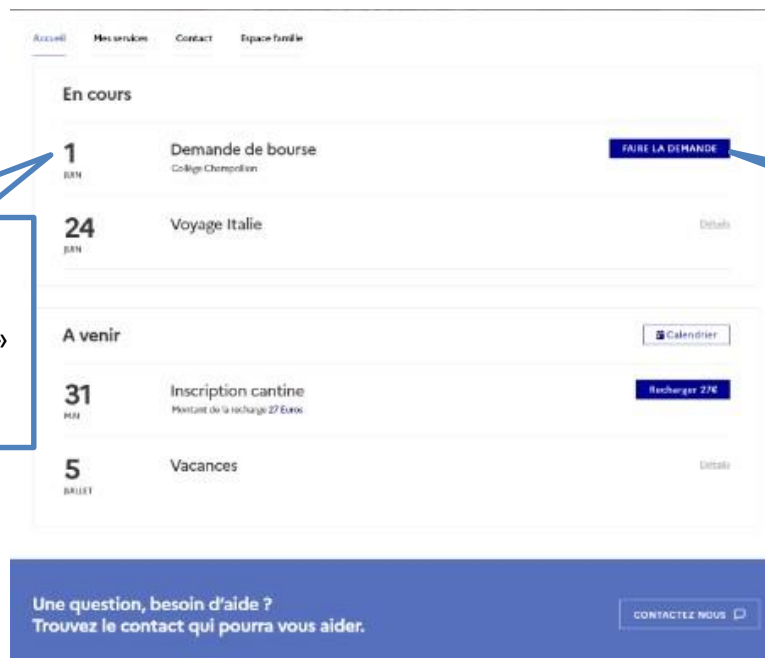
Accueil Mes services Contact Espace famille

En cours

1
JUIN

Demande de bourse
Collège Champollion

FAIRE LA DEMANDE

24
JUIN

Voyage Italie

Détails

»

A venir

Calendrier

31
MAI

Inscription cantine
Montant de la recharge 27 Euros

Recharger 27€

5
JUILLET

Vacances

Détails

Une question, besoin d'aide ?
Trouvez le contact qui pourra vous aider.

CONTACTEZ NOUS